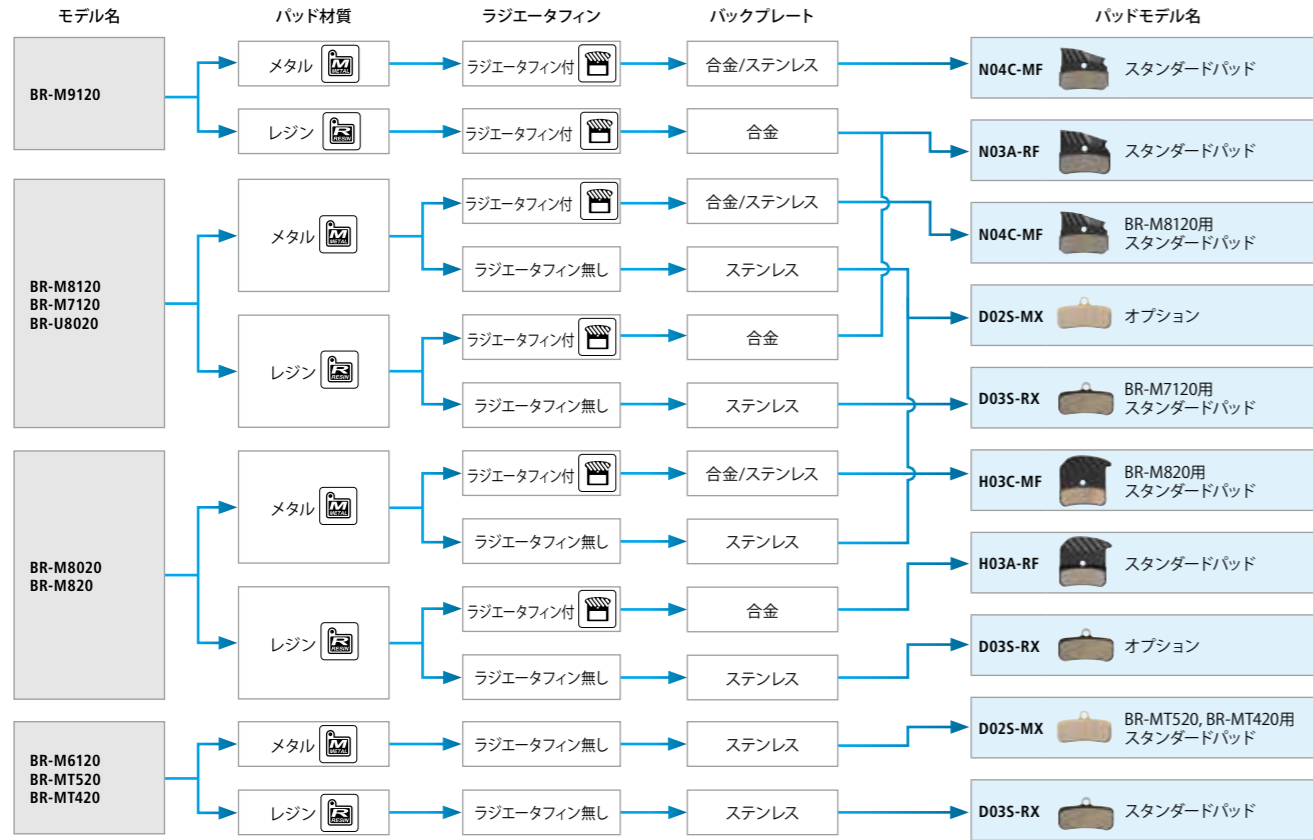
モデル名

パッド材質

ラジエータフィン

バックプレート

パッドモデル名

BR-M9120

メタル
M METAL

ラジエータフィン付

合金/ステンレス

N04C-MF
スタンダードパッド

レジン
R RESIN

ラジエータフィン付

合金

N03A-RF
スタンダードパッド

BR-M8120
BR-M7120
BR-U8020

メタル
M METAL

ラジエータフィン付

合金/ステンレス

N04C-MF
BR-M8120用
スタンダードパッド

ラジエータフィン無し

ステンレス

D02S-MX
オプション

レジン
R RESIN

ラジエータフィン付

合金

ラジエータフィン無し

ステンレス

D03S-RX
BR-M7120用
スタンダードパッド

BR-M8020
BR-M820

メタル
M METAL

ラジエータフィン付

合金/ステンレス

H03C-MF
BR-M820用
スタンダードパッド

ラジエータフィン無し

ステンレス

H03A-RF
スタンダードパッド

レジン
R RESIN

ラジエータフィン付

合金

D03S-RX
オプション

ラジエータフィン無し

ステンレス

BR-M6120
BR-MT520
BR-MT420

メタル
M METAL

ラジエータフィン無し

ステンレス

D02S-MX
BR-MT520, BR-MT420用
スタンダードパッド

レジン
R RESIN

ラジエータフィン無し

ステンレス

D03S-RX
スタンダードパッド